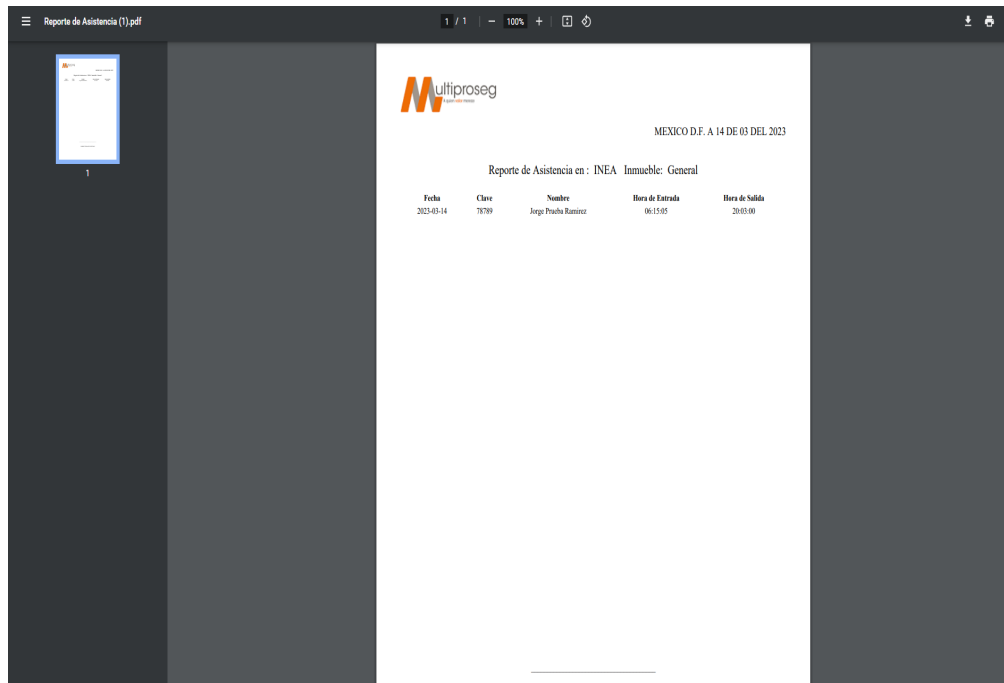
Reporte de Asistencia (1).pdf

1 / 1 | — 100% +

1

Multiproseg
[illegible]

MEXICO D.F. A 14 DE 03 DEL 2023

Reporte de Asistencia en : INEA Inmueble: General

| Fecha | Clave | Nombre | Hora de Entrada | Hora de Salida |
|---|---|---|---|---|
| 2023-03-14 | 78789 | Jorge Prueba Ramirez | 06:15:05 | 20:03:00 |